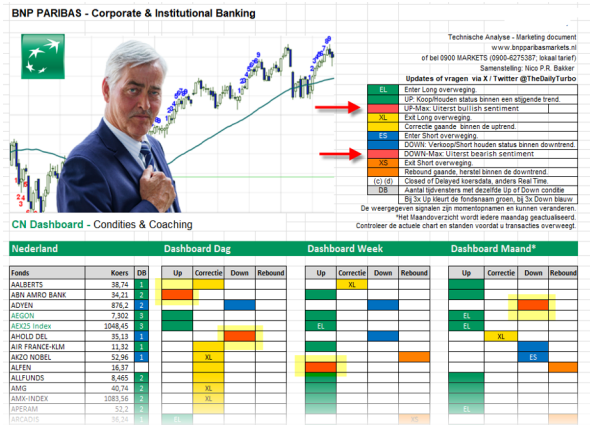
BNP PARIBAS - Corporate & Institutional Banking

Technische Analyse - Marketing document
www.bnpparibasmarkets.nl
of bel 0900 MARKETS (0900-6275387; lokaal tarief)
Samenstelling: Nico P.R. Bakker

Updates of vragen via X / Twitter @TheDailyTurbo

| | |
|---|---|
| EL | Enter Long overweging. |
| | UP: Koop/Houden status binnen een stijgende trend. |
| | UP-Max: Uiterst bullish sentiment. |
| XL | Exit Long overweging. |
| | Correctie gaande binnen de uptrend. |
| ES | Enter Short overweging. |
| | DOWN: Verkoop/Short houden status binnen downtrend. |
| | DOWN-Max: Uiterst bearish sentiment |
| XS | Exit Short overweging. |
| | Rebound gaande, herstel binnen de downtrend. |
| (c) (d) | Closed of Delayed koersdata, anders Real Time. |
| DB | Aantal tijdvensters met dezelfde Up of Down conditie |
| | Bij 3x Up kleurt de fondsnaam groen, bij 3x Down blauw |

De weergegeven signalen zijn momentopnamen en kunnen veranderen.
*Het Maandoverzicht wordt iedere maandag geactualiseerd.
Controleer de actuele chart en standen voordat u transacties overweegt.

CN Dashboard - Condities & Coaching

Nederland | Dashboard Dag | Dashboard Week | Dashboard Maand*

| Fonds | Koers | DB | Up | Correctie | Down | Rebound | Up | Correctie | Down | Rebound | Up | Correctie | Down | Rebound |
|---|---|---|---|---|---|---|---|---|---|---|---|---|---|---|
| AALBERTS | 38,74 | 1 | | | | | | XL | | | | | | |
| ABN AMRO BANK | 34,21 | 2 | | | | | | | | | | | | |
| ADYEN | 876,2 | 2 | | | | | | | | | | | | |
| AEGON | 7,302 | 3 | | | | | | | | | EL | | | |
| AEX25 Index | 1048,45 | 3 | | | | | EL | | | | EL | | | |
| AHOLD DEL | 35,13 | 1 | | | | | | | | | | | | |
| AIR FRANCE-KLM | 11,32 | 1 | | | | | | | | | | XL | | |
| AKZO NOBEL | 52,96 | 1 | | XL | | | | | | | | | ES | |
| ALFEN | 16,37 | | | | | | | | | | | | | |
| ALLFUNDS | 8,465 | 2 | | | | | | | | | EL | | | |
| AMG | 40,74 | 2 | | XL | | | | | | | | | | |
| AMX-INDEX | 1083,56 | 2 | | XL | | | | | | | | | | |
| APERAM | 52,2 | 2 | | | | | | | | | | | | |
| ARCADIS | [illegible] | | | | | | | | | | | | | |